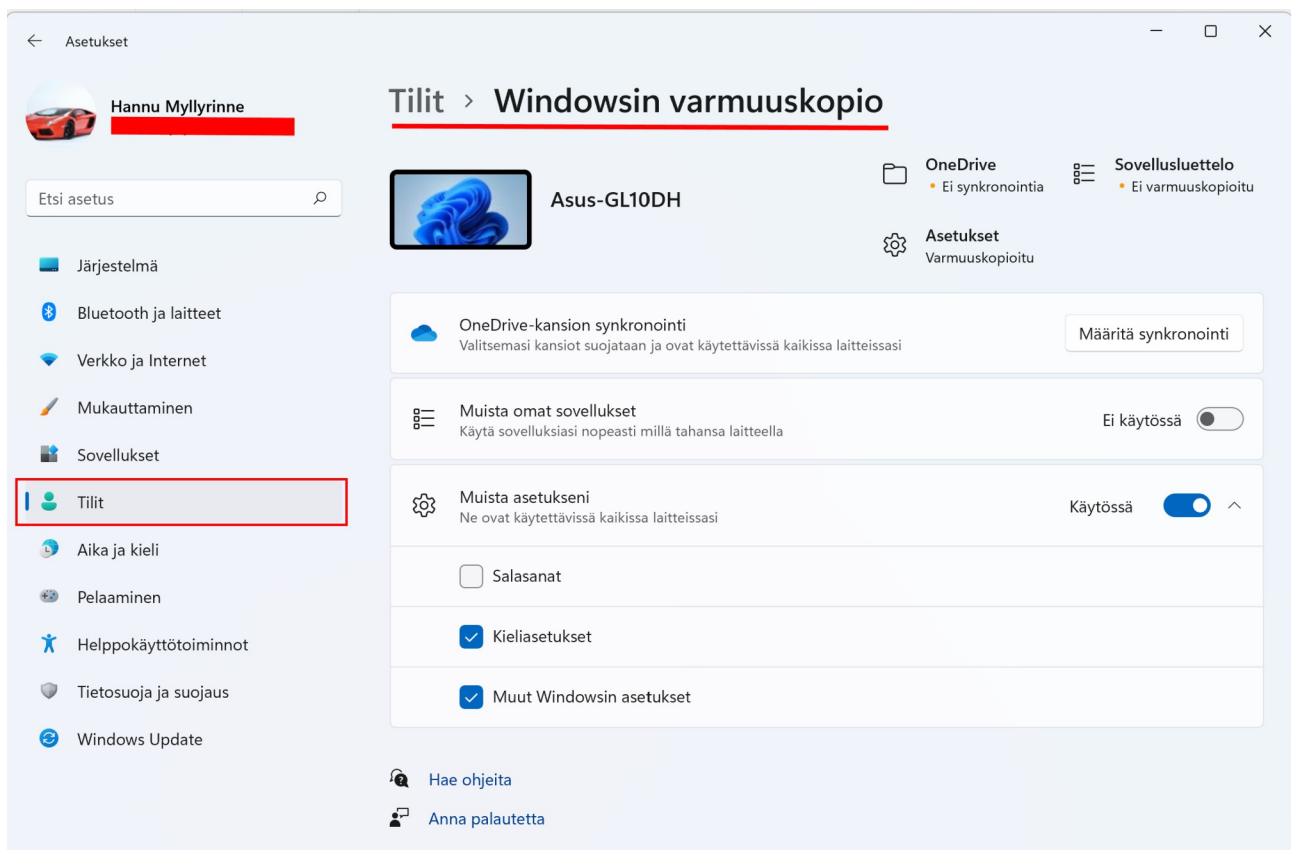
Asetukset

Hannu Myllyrinne

Etsi asetus

Järjestelmä
Bluetooth ja laitteet
Verkko ja Internet
Mukauttaminen
Sovellukset
Tilit
Aika ja kieli
Pelaaminen
Helppokäyttötoiminnot
Tietosuoja ja suojaus
Windows Update

Tilit > Windowsin varmuuskopio

Asus-GL10DH

OneDrive
• Ei synkronointia

Sovellusluettelo
• Ei varmuuskopioitu

Asetukset
Varmuuskopioitu

OneDrive-kansion synkronointi
Valitsemasi kansiot suojataan ja ovat käytettävissä kaikissa laitteissasi
Määritä synkronointi

Muista omat sovellukset
Käytä sovelluksiasi nopeasti millä tahansa laitteella
Ei käytössä

Muista asetukseni
Ne ovat käytettävissä kaikissa laitteissasi
Käytössä

Salasanat
Kieliasetukset
Muut Windowsin asetukset

Hae ohjeita
Anna palautetta